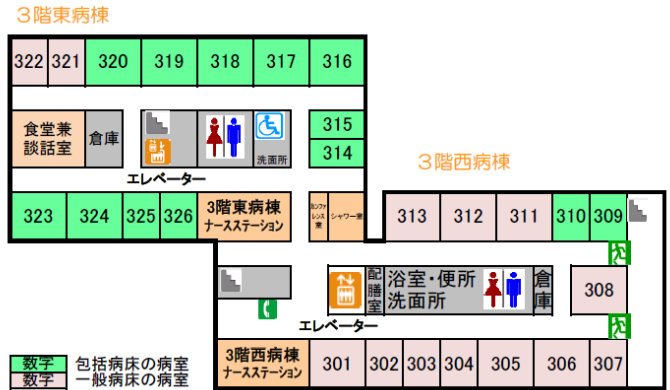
３階東病棟

322 321 320 319 318 317 316

食堂兼談話室

倉庫

洗面所

315

314

エレベーター

323 324 325 326

３階東病棟 ナースステーション

カンファレンス室

シャワー室

３階西病棟

313 312 311 310 309

配膳室

浴室・便所 洗面所

倉庫

308

エレベーター

３階西病棟 ナースステーション

301 302 303 304 305 306 307

数字 包括病床の病室
数字 一般病床の病室